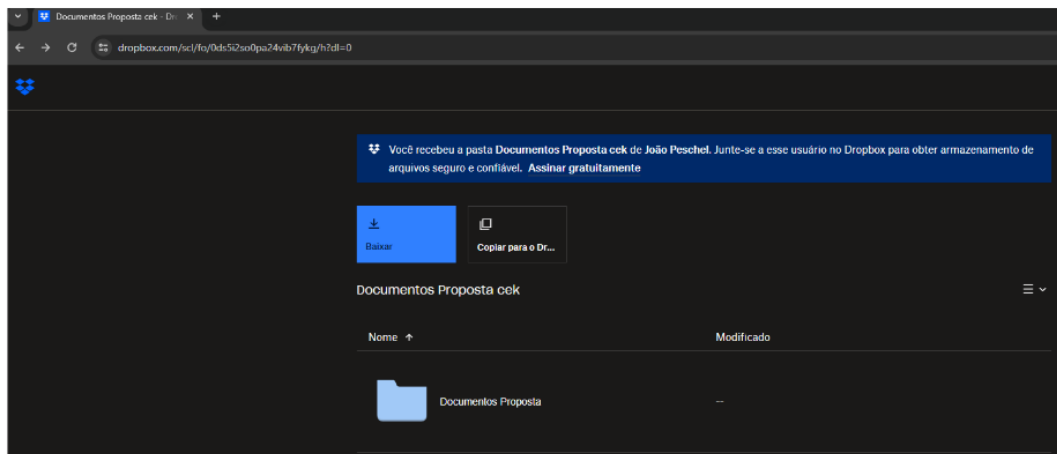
Documentos Proposta cek - Dr ×

dropbox.com/scl/fo/0ds5i2so0pa24vib7fykg/h?dl=0

Você recebeu a pasta Documentos Proposta cek de João Peschel. Junte-se a esse usuário no Dropbox para obter armazenamento de arquivos seguro e confiável. Assinar gratuitamente

Baixar

Copiar para o Dr...

Documentos Proposta cek

| Nome ↑ | Modificado |
|---|---|
| Documentos Proposta | -- |